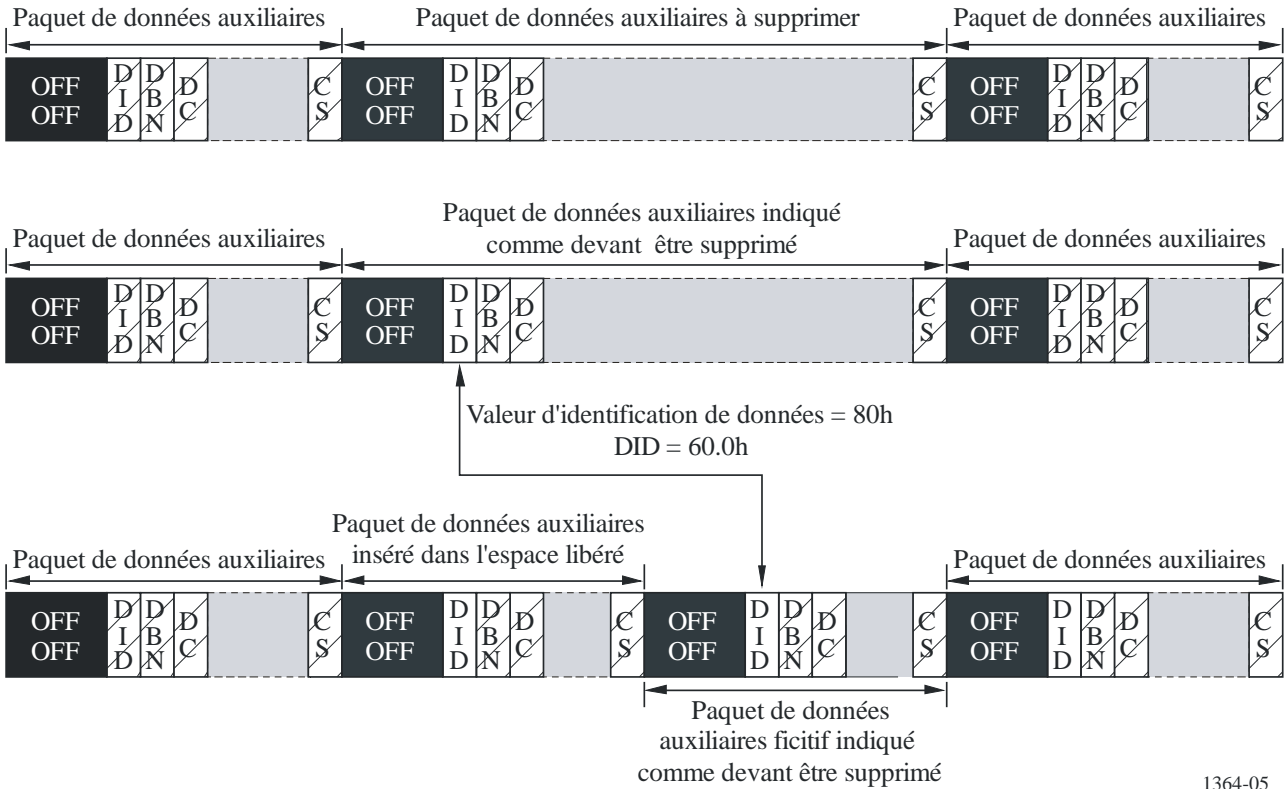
Paquet de données auxiliaires
Paquet de données auxiliaires à supprimer
Paquet de données auxiliaires

OFF OFF D I D D B N D C C S OFF OFF D I D D B N D C C S OFF OFF D I D D B N D C C S

Paquet de données auxiliaires
Paquet de données auxiliaires indiqué comme devant être supprimé
Paquet de données auxiliaires

OFF OFF D I D D B N D C C S OFF OFF D I D D B N D C C S OFF OFF D I D D B N D C C S

Valeur d'identification de données = 80h
DID = 60.0h

Paquet de données auxiliaires
Paquet de données auxiliaires inséré dans l'espace libéré
Paquet de données auxiliaires

OFF OFF D I D D B N D C C S OFF OFF D I D D B N D C C S OFF OFF D I D D B N D C C S OFF OFF D I D D B N D C C S

Paquet de données auxiliaires ficitif indiqué comme devant être supprimé

1364-05